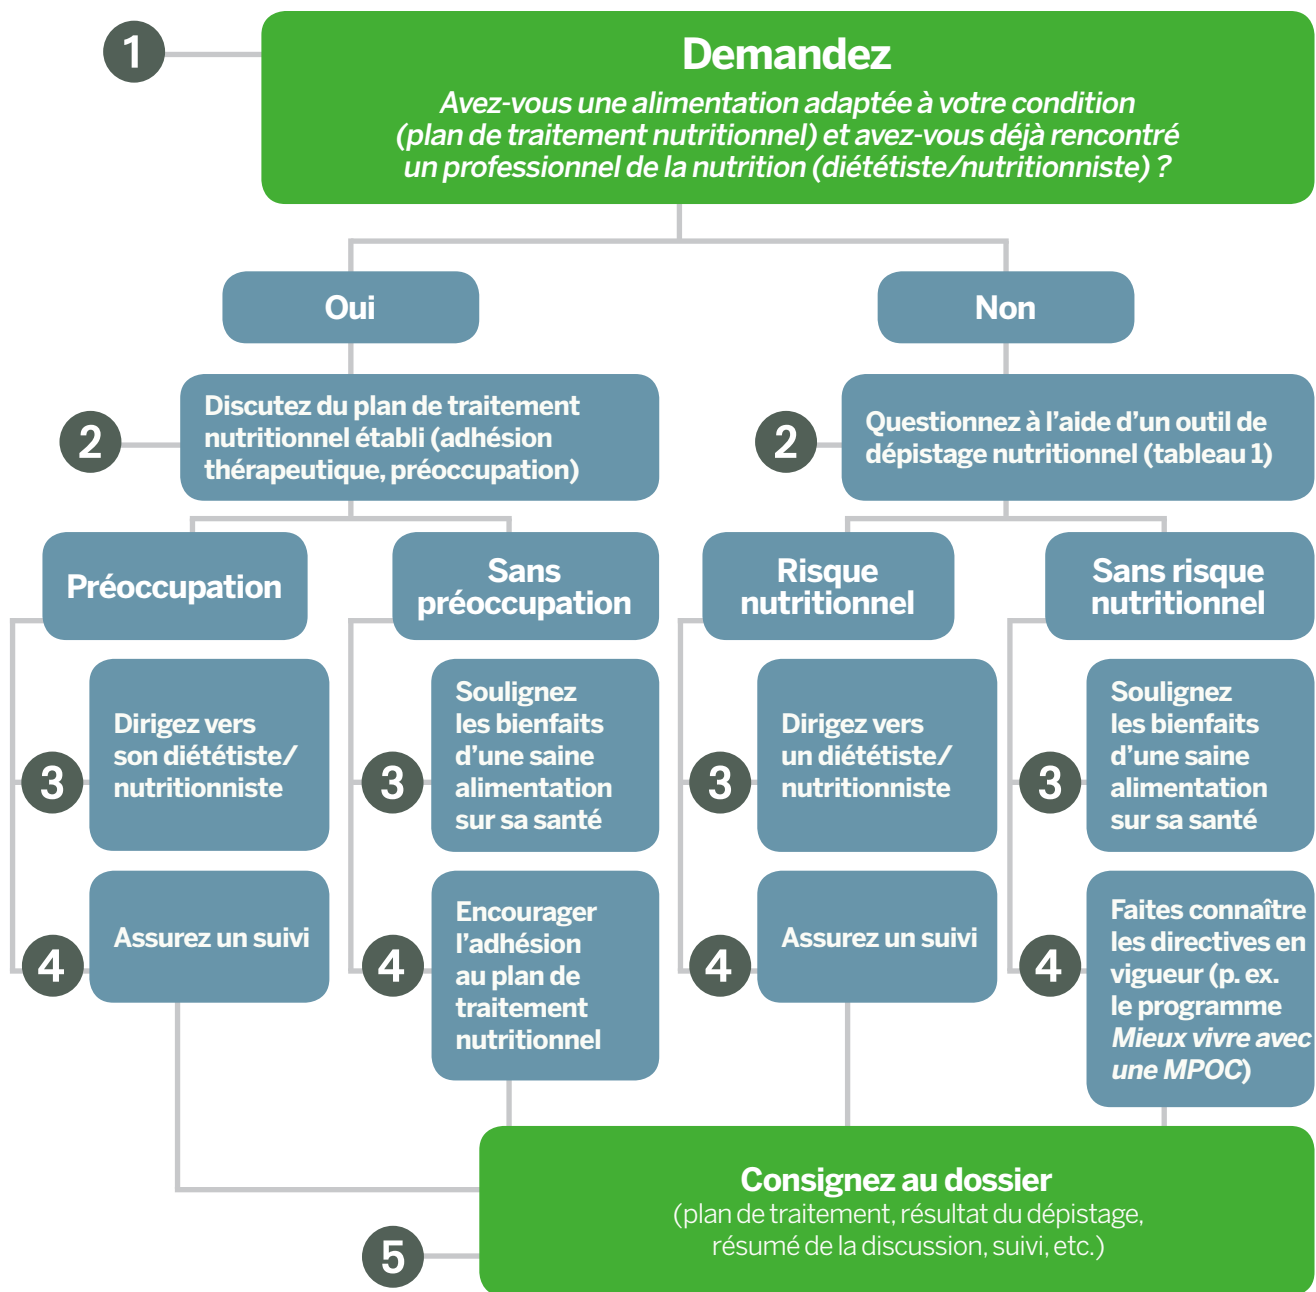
1

Demandez

Avez-vous une alimentation adaptée à votre condition (plan de traitement nutritionnel) et avez-vous déjà rencontré un professionnel de la nutrition (diététiste/nutritionniste) ?

Oui

Non

2

Discutez du plan de traitement nutritionnel établi (adhésion thérapeutique, préoccupation)

2

Questionnez à l'aide d'un outil de dépistage nutritionnel (tableau 1)

Préoccupation

Sans préoccupation

Risque nutritionnel

Sans risque nutritionnel

3

Dirigez vers son diététiste/ nutritionniste

3

Soulignez les bienfaits d'une saine alimentation sur sa santé

3

Dirigez vers un diététiste/ nutritionniste

3

Soulignez les bienfaits d'une saine alimentation sur sa santé

4

Assurez un suivi

4

Encourager l'adhésion au plan de traitement nutritionnel

4

Assurez un suivi

4

Faites connaître les directives en vigueur (p. ex. le programme *Mieux vivre avec une MPOC*)

5

Consignez au dossier

(plan de traitement, résultat du dépistage, résumé de la discussion, suivi, etc.)